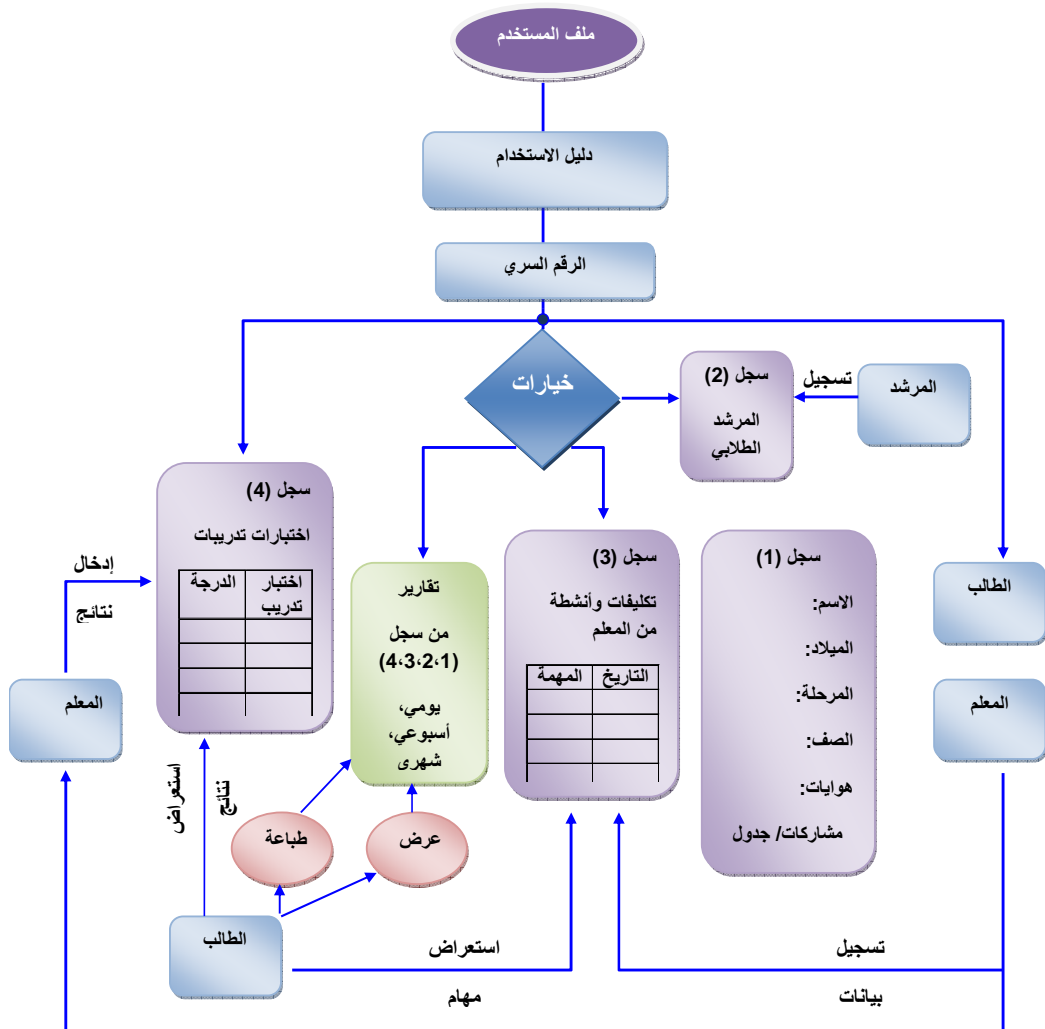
ملف المستخدم

دليل الاستخدام

الرقم السري

خيارات

سجل (2)
المرشد الطلابي

تسجيل

المرشد

سجل (4)
اختبارات تدريبات

| اختبار تدريب | الدرجة |
|---|---|
| | |
| | |
| | |
| | |

إدخال
نتائج

المعلم

تقارير
من سجل
(1،2،3،4)
يومي، أسبوعي، شهرى

سجل (3)
تكليفات وأنشطة من المعلم

| التاريخ | المهمة |
|---|---|
| | |
| | |
| | |
| | |

سجل (1)
الاسم:
الميلاد:
المرحلة:
الصف:
هوايات:
مشاركات/ جدول

الطالب

المعلم

استعراض
نتائج

طباعة

عرض

الطالب

استعراض
مهام

تسجيل
بيانات